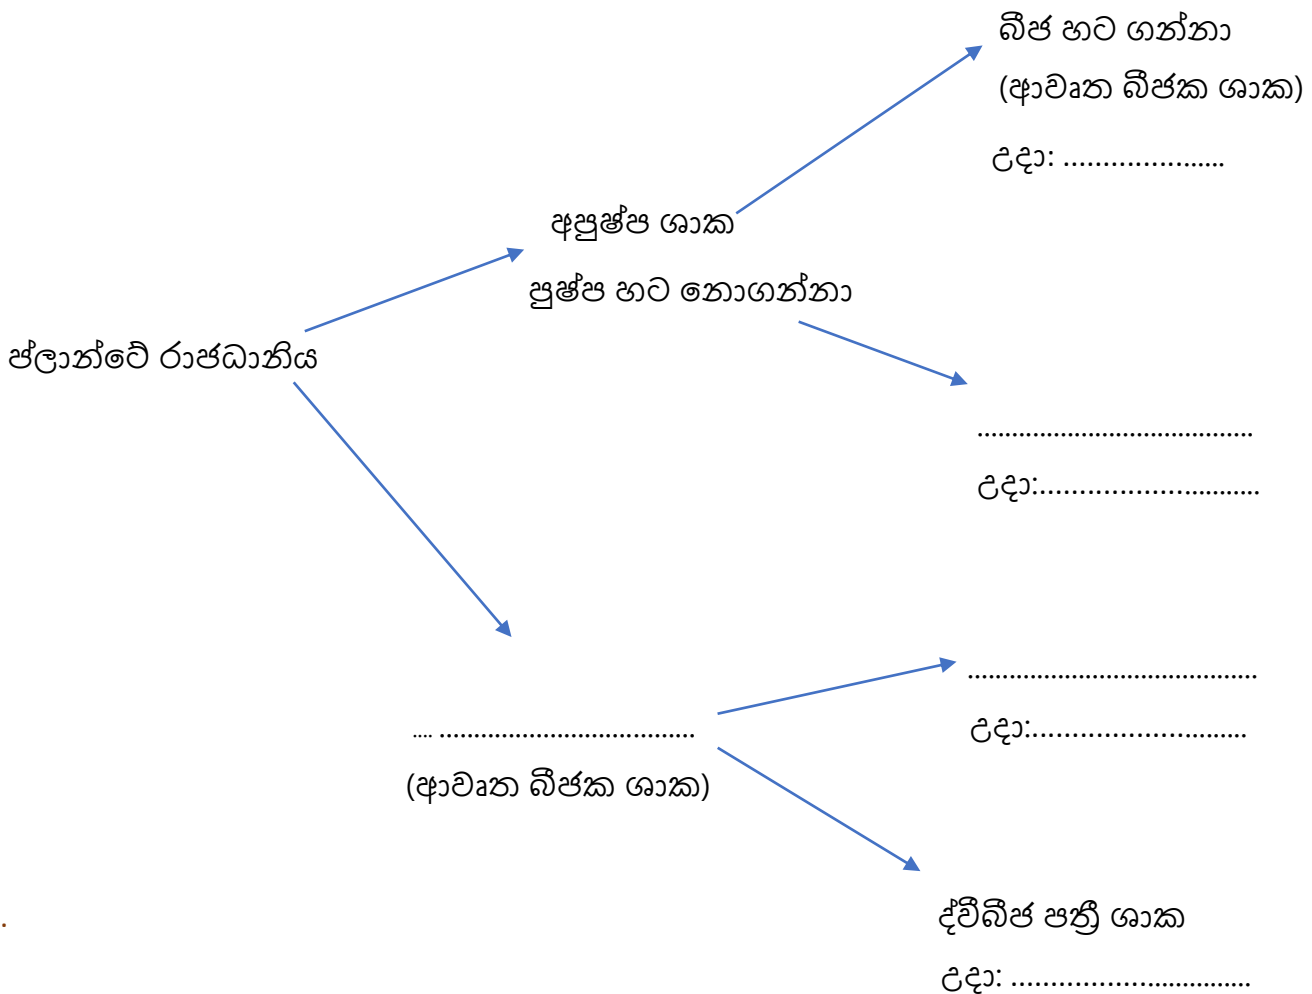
බීජ හට ගන්නා
(ආවෘත බීජක ශාක)
උදා: ....................

අපුෂ්ප ශාක
පුෂ්ප හට නොගන්නා

ප්ලාන්ටේ රාජධානිය

......................................
උදා:...........................

......................................
උදා:...........................

.... ....................................
(ආවෘත බීජක ශාක)

ද්විබීජ පත්‍රී ශාක
උදා: ...........................